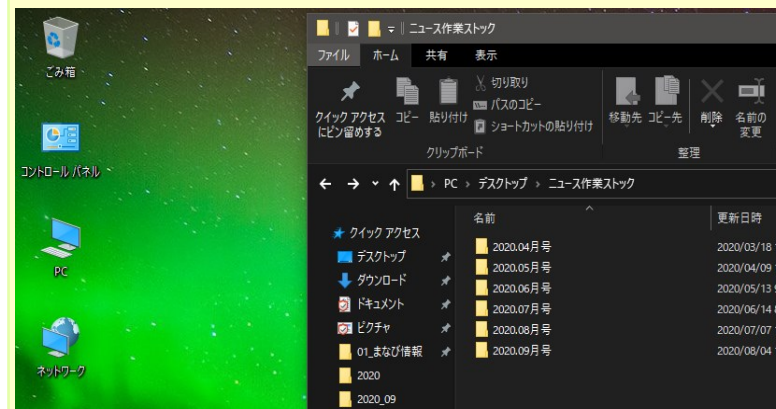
ごみ箱

コントロール パネル

PC

ネットワーク

ニュース作業ストック

ファイル ホーム 共有 表示

クイック アクセスにピン留めする コピー 貼り付け 切り取り パスのコピー ショートカットの貼り付け 移動先 コピー先 削除 名前の変更

クリップボード 整理

PC › デスクトップ › ニュース作業ストック

クイック アクセス
デスクトップ
ダウンロード
ドキュメント
ピクチャ
01_まなび情報
2020
2020_09

| 名前 | 更新日時 |
|---|---|
| 2020.04月号 | 2020/03/18 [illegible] |
| 2020.05月号 | 2020/04/09 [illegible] |
| 2020.06月号 | 2020/05/13 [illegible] |
| 2020.07月号 | 2020/06/14 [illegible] |
| 2020.08月号 | 2020/07/07 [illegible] |
| 2020.09月号 | 2020/08/04 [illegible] |